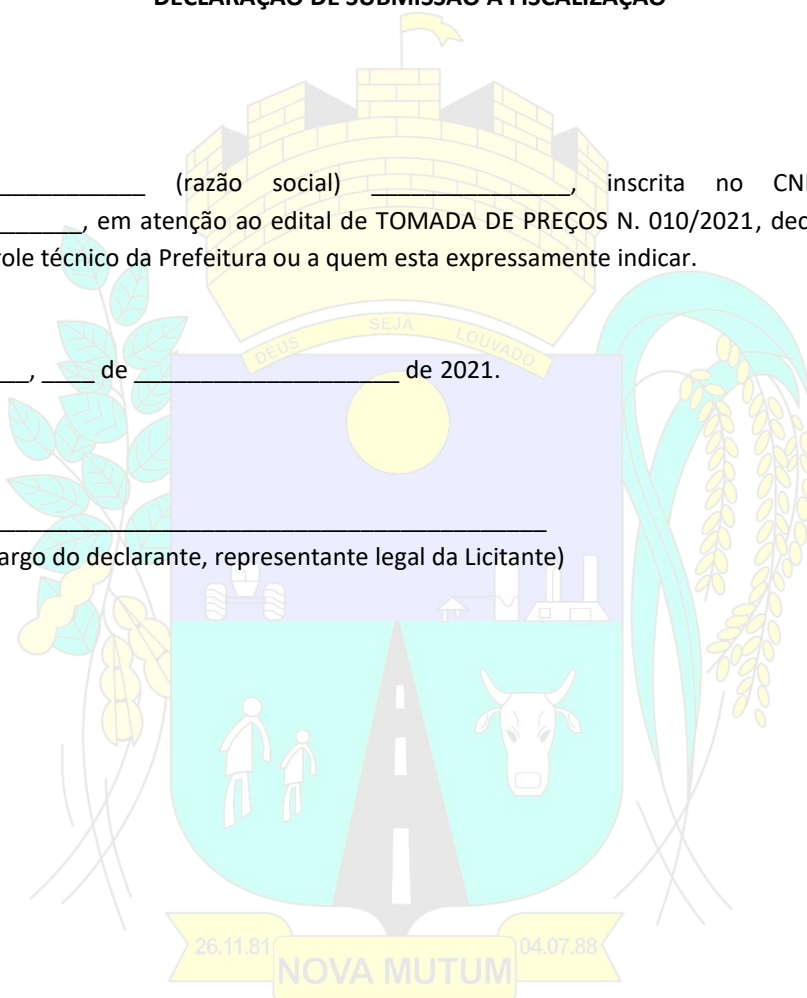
DECLARAÇÃO DE SUBMISSÃO À FISCALIZAÇÃO

___________ (razão social) _______________, inscrita no CN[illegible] ______, em atenção ao edital de TOMADA DE PREÇOS N. 010/2021, dec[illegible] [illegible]role técnico da Prefeitura ou a quem esta expressamente indicar.

__, ____ de ___________________ de 2021.

_____________________________________________
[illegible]argo do declarante, representante legal da Licitante)

DEUS SEJA LOUVADO

26.11.81 NOVA MUTUM 04.07.88